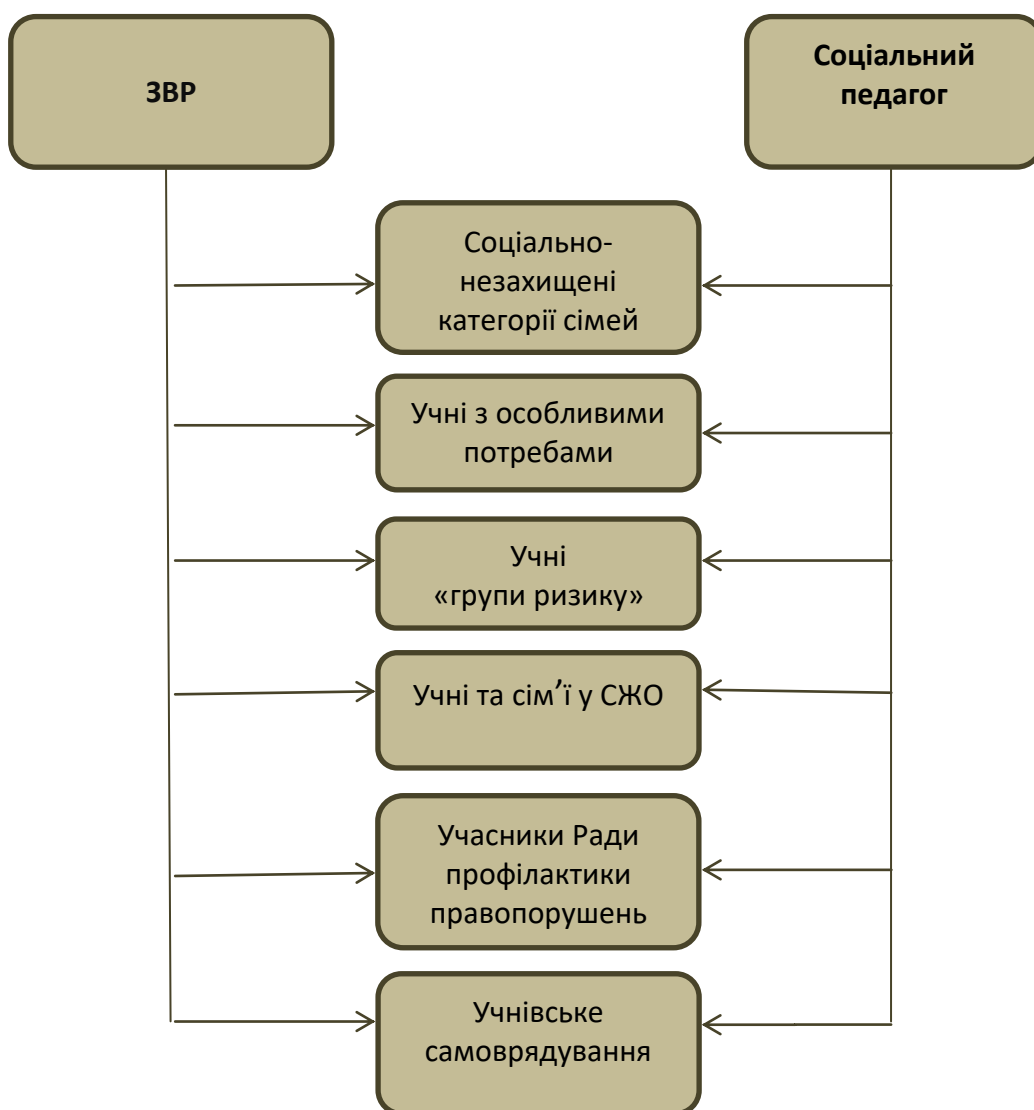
ЗВР

Соціальний педагог

Соціально-незахищені категорії сімей

Учні з особливими потребами

Учні «групи ризику»

Учні та сім’ї у СЖО

Учасники Ради профілактики правопорушень

Учнівське самоврядування